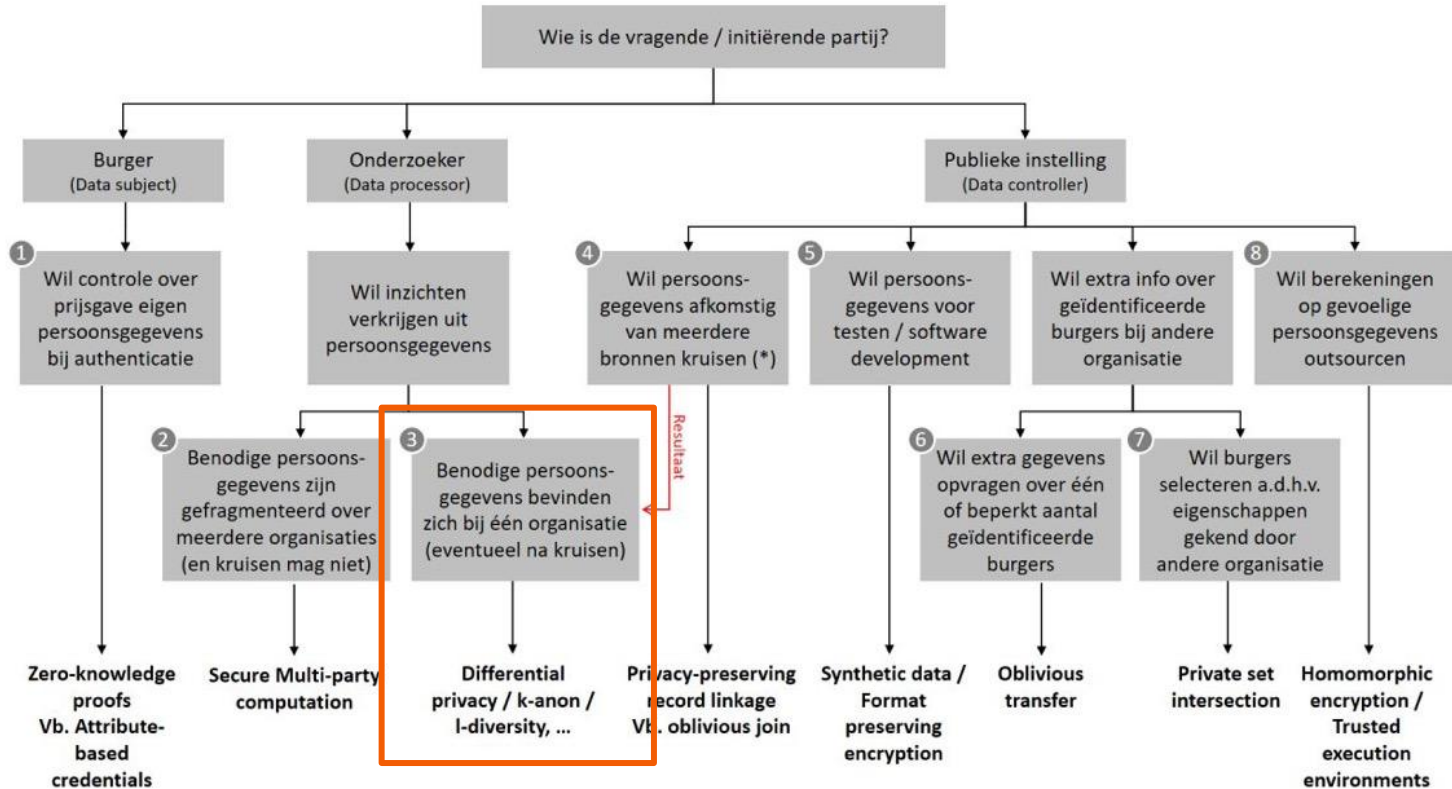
Wie is de vragende / initiërende partij?

Burger
(Data subject)

Onderzoeker
(Data processor)

Publieke instelling
(Data controller)

1
Wil controle over prijsgave eigen persoonsgegevens bij authenticatie

Wil inzichten verkrijgen uit persoonsgegevens

4
Wil persoonsgegevens afkomstig van meerdere bronnen kruisen (*)

5
Wil persoonsgegevens voor testen / software development

Wil extra info over geïdentificeerde burgers bij andere organisatie

8
Wil berekeningen op gevoelige persoonsgegevens outsourcen

2
Benodige persoonsgegevens zijn gefragmenteerd over meerdere organisaties (en kruisen mag niet)

3
Benodige persoonsgegevens bevinden zich bij één organisatie (eventueel na kruisen)

Resultaat

6
Wil extra gegevens opvragen over één of beperkt aantal geïdentificeerde burgers

7
Wil burgers selecteren a.d.h.v. eigenschappen gekend door andere organisatie

Zero-knowledge proofs Vb. Attribute-based credentials

Secure Multi-party computation

Differential privacy / k-anon / l-diversity, ...

Privacy-preserving record linkage Vb. oblivious join

Synthetic data / Format preserving encryption

Oblivious transfer

Private set intersection

Homomorphic encryption / Trusted execution environments